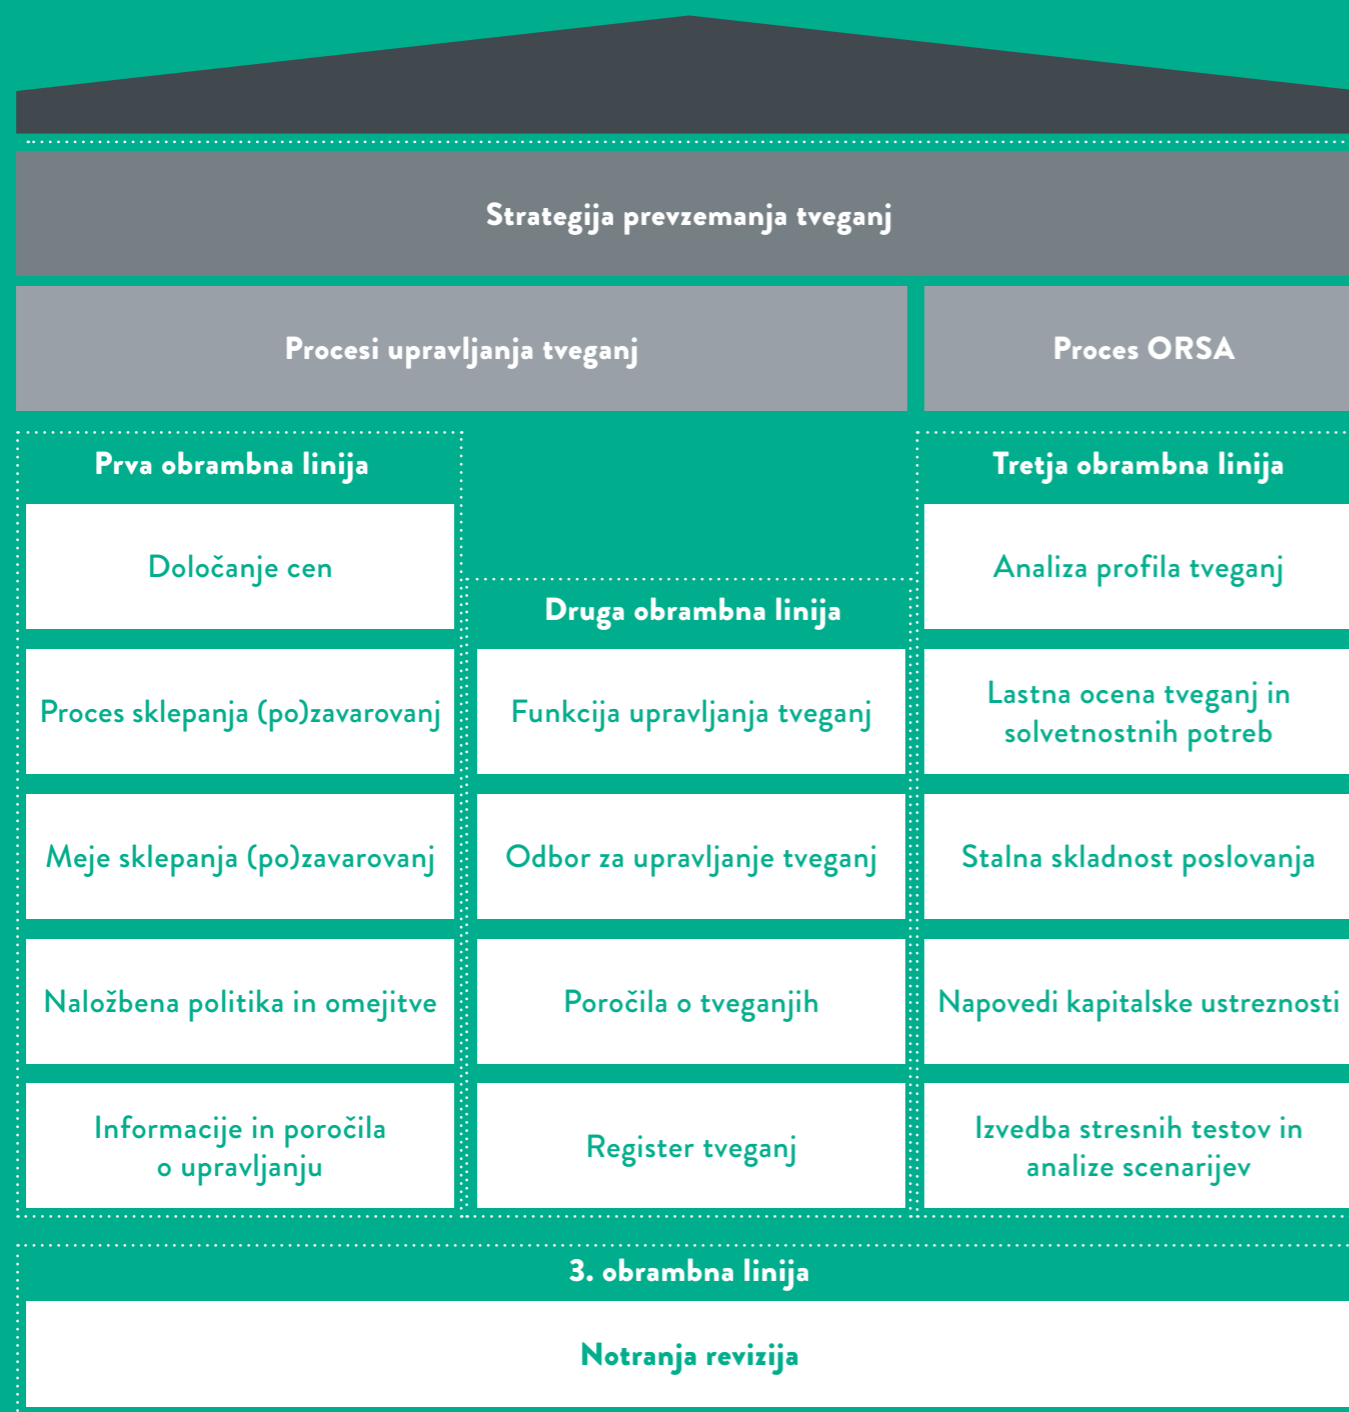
Strategija prevzemanja tveganj

Procesi upravljanja tveganj

Proces ORSA

Prva obrambna linija

Določanje cen

Proces sklepanja (po)zavarovanj

Meje sklepanja (po)zavarovanj

Naložbena politika in omejitve

Informacije in poročila o upravljanju

Druga obrambna linija

Funkcija upravljanja tveganj

Odbor za upravljanje tveganj

Poročila o tveganjih

Register tveganj

Tretja obrambna linija

Analiza profila tveganj

Lastna ocena tveganj in solvetnostnih potreb

Stalna skladnost poslovanja

Napovedi kapitalske ustreznosti

Izvedba stresnih testov in analize scenarijev

3. obrambna linija

Notranja revizija